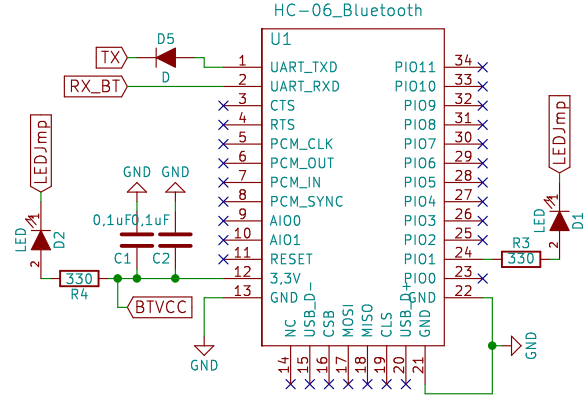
HC-06_Bluetooth

U1

TX

D5

RX_BT

D

1 UART_TXD
2 UART_RXD
3 CTS
4 RTS
5 PCM_CLK
6 PCM_OUT
7 PCM_IN
8 PCM_SYNC
9 AIO0
10 AIO1
11 RESET
12 3,3V
13 GND

PIO11 34
PIO10 33
PIO9 32
PIO8 31
PIO7 30
PIO6 29
PIO5 28
PIO4 27
PIO3 26
PIO2 25
PIO1 24
PIO0 23
GND 22

NC 14
USB_D- 15
CSB 16
MOSI 17
MISO 18
CLS 19
USB_D+ 20
GND 21

LEDJmp

LED

D2

1

2

330

R4

GND

GND

0,1uF

0,1uF

C1

C2

BTVCC

GND

LEDJmp

LED

D1

2

1

R3

330

GND